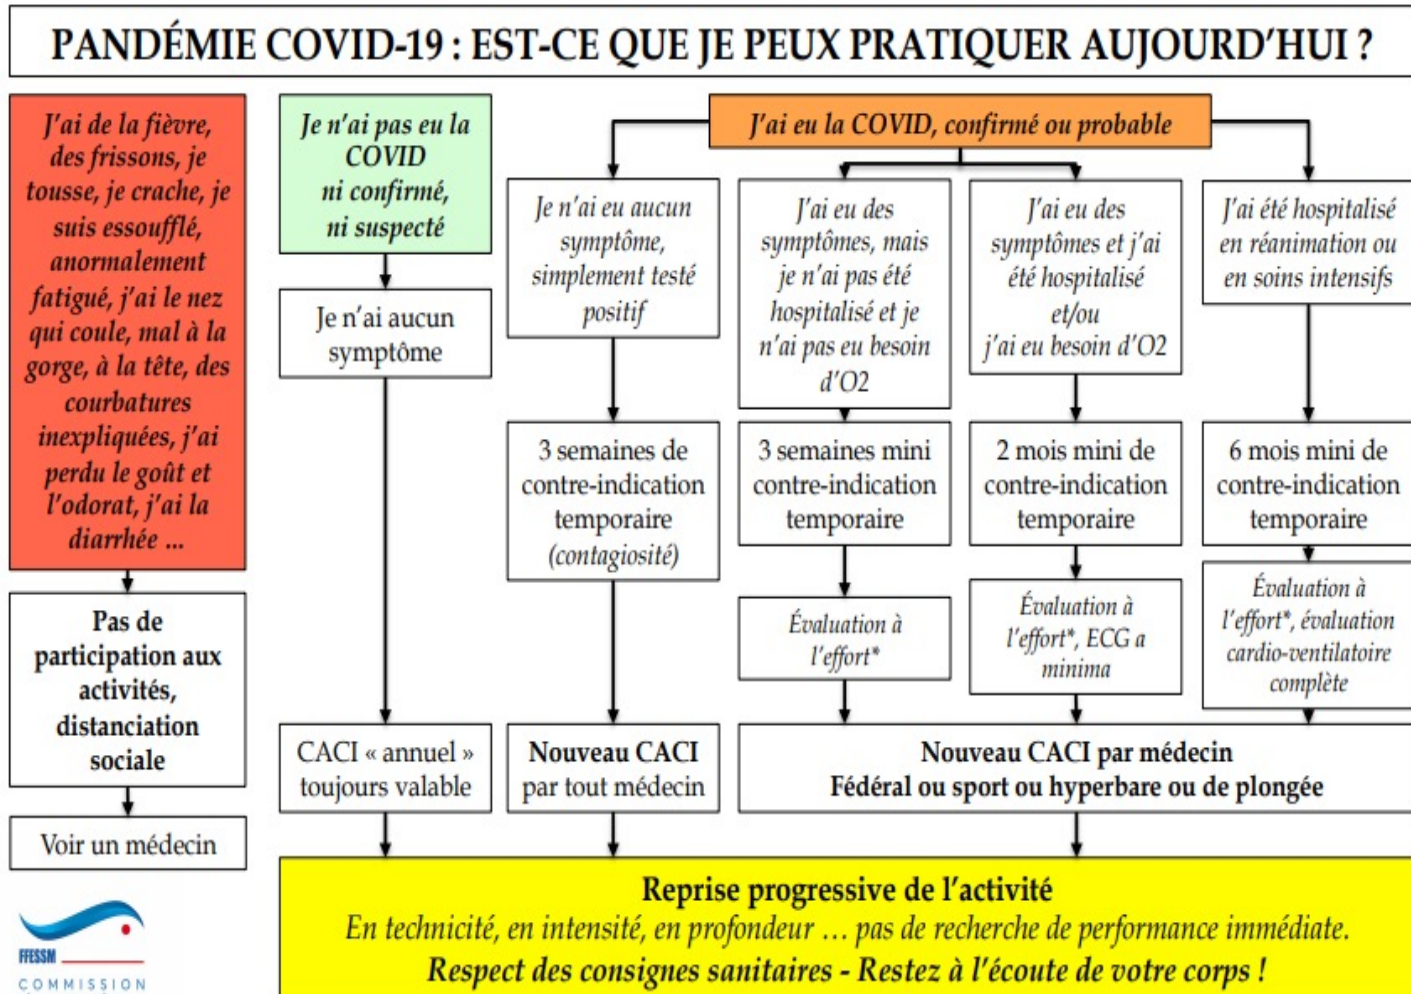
PANDÉMIE COVID-19 : EST-CE QUE JE PEUX PRATIQUER AUJOURD'HUI ?

J'ai de la fièvre, des frissons, je tousse, je crache, je suis essoufflé, anormalement fatigué, j'ai le nez qui coule, mal à la gorge, à la tête, des courbatures inexpliquées, j'ai perdu le goût et l'odorat, j'ai la diarrhée ...

Pas de participation aux activités, distanciation sociale

Voir un médecin

Je n'ai pas eu la COVID ni confirmé, ni suspecté

Je n'ai aucun symptôme

CACI « annuel » toujours valable

J'ai eu la COVID, confirmé ou probable

Je n'ai eu aucun symptôme, simplement testé positif

3 semaines de contre-indication temporaire (contagiosité)

Nouveau CACI par tout médecin

J'ai eu des symptômes, mais je n'ai pas été hospitalisé et je n'ai pas eu besoin d'O2

3 semaines mini contre-indication temporaire

Évaluation à l'effort*

J'ai eu des symptômes et j'ai été hospitalisé et/ou j'ai eu besoin d'O2

2 mois mini de contre-indication temporaire

Évaluation à l'effort*, ECG a minima

J'ai été hospitalisé en réanimation ou en soins intensifs

6 mois mini de contre-indication temporaire

Évaluation à l'effort*, évaluation cardio-ventilatoire complète

Nouveau CACI par médecin Fédéral ou sport ou hyperbare ou de plongée

Reprise progressive de l'activité
En technicité, en intensité, en profondeur ... pas de recherche de performance immédiate.
Respect des consignes sanitaires - Restez à l'écoute de votre corps !

FFESSM
COMMISSION